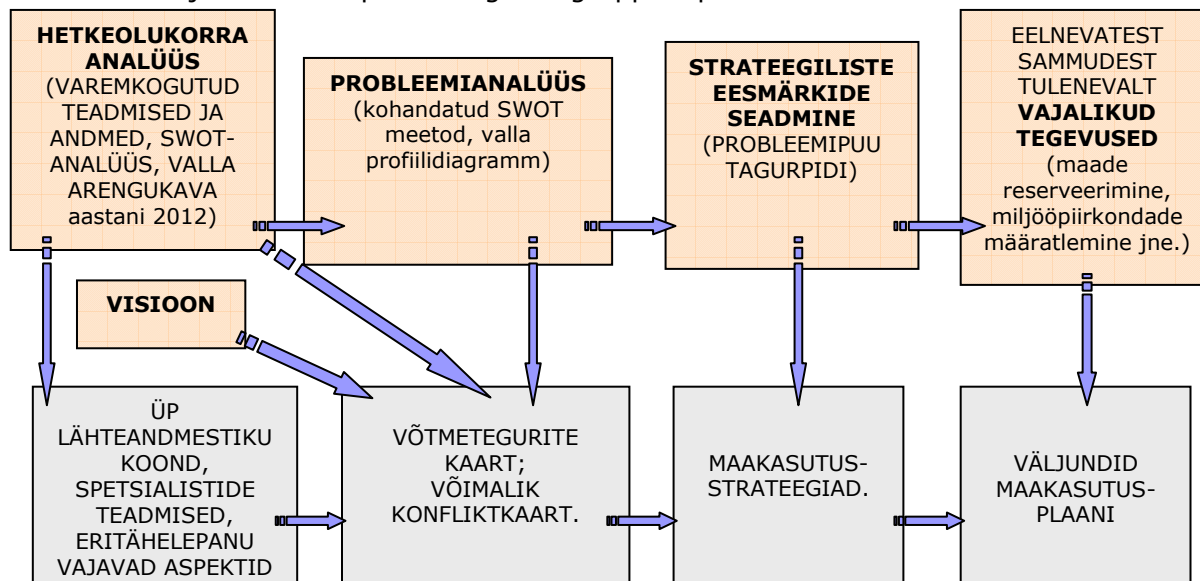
**HETKEOLUKORRA ANALÜÜS** (VAREMKOGUTUD TEADMISED JA ANDMED, SWOT-ANALÜÜS, VALLA ARENGUKAVA aastani 2012)

**PROBLEEMIANALÜÜS** (kohandatud SWOT meetod, valla profiilidiagramm)

**STRATEEGILISTE EESMÄRKIDE SEADMINE** (PROBLEEMIPUU TAGURPIDI)

EELNEVATEST SAMMUDEST TULENEVALT **VAJALIKUD TEGEVUSED** (maade reserveerimine, miljööpiirkondade määratlemine jne.)

**VISIOON**

ÜP LÄHTEANDMESTIKU KOOND, SPETSIALISTIDE TEADMISED, ERITÄHELEPANU VAJAVAD ASPEKTID

VÕTMETEGURITE KAART; VÕIMALIK KONFLIKTKAART.

MAAKASUTUS-STRATEEGIAD.

VÄLJUNDID MAAKASUTUS-PLAANI